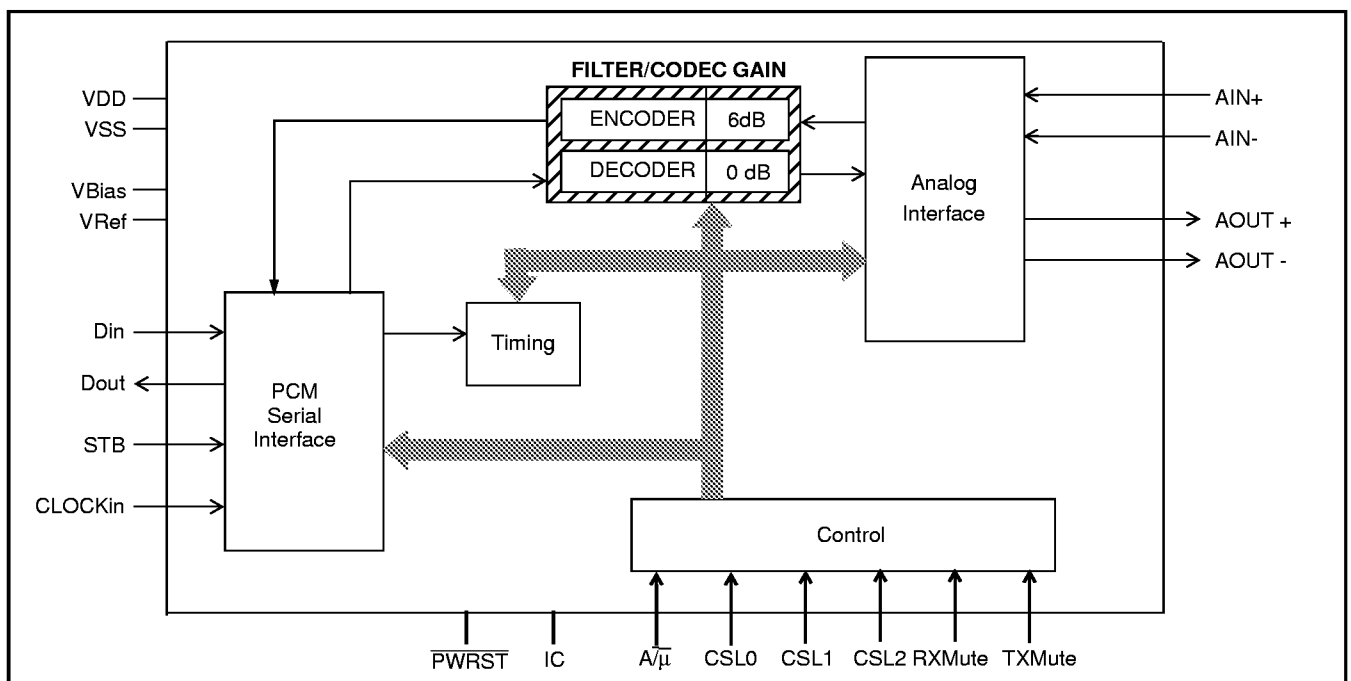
FILTER/CODEC GAIN

ENCODER | 6dB

DECODER | 0 dB

VDD
VSS
VBias
VRef

Analog Interface

AIN+
AIN-
AOUT +
AOUT -

Din
Dout
STB
CLOCKin

PCM Serial Interface

Timing

Control

$\overline{PWRST}$ IC $A/\overline{\mu}$ CSL0 CSL1 CSL2 RXMute TXMute